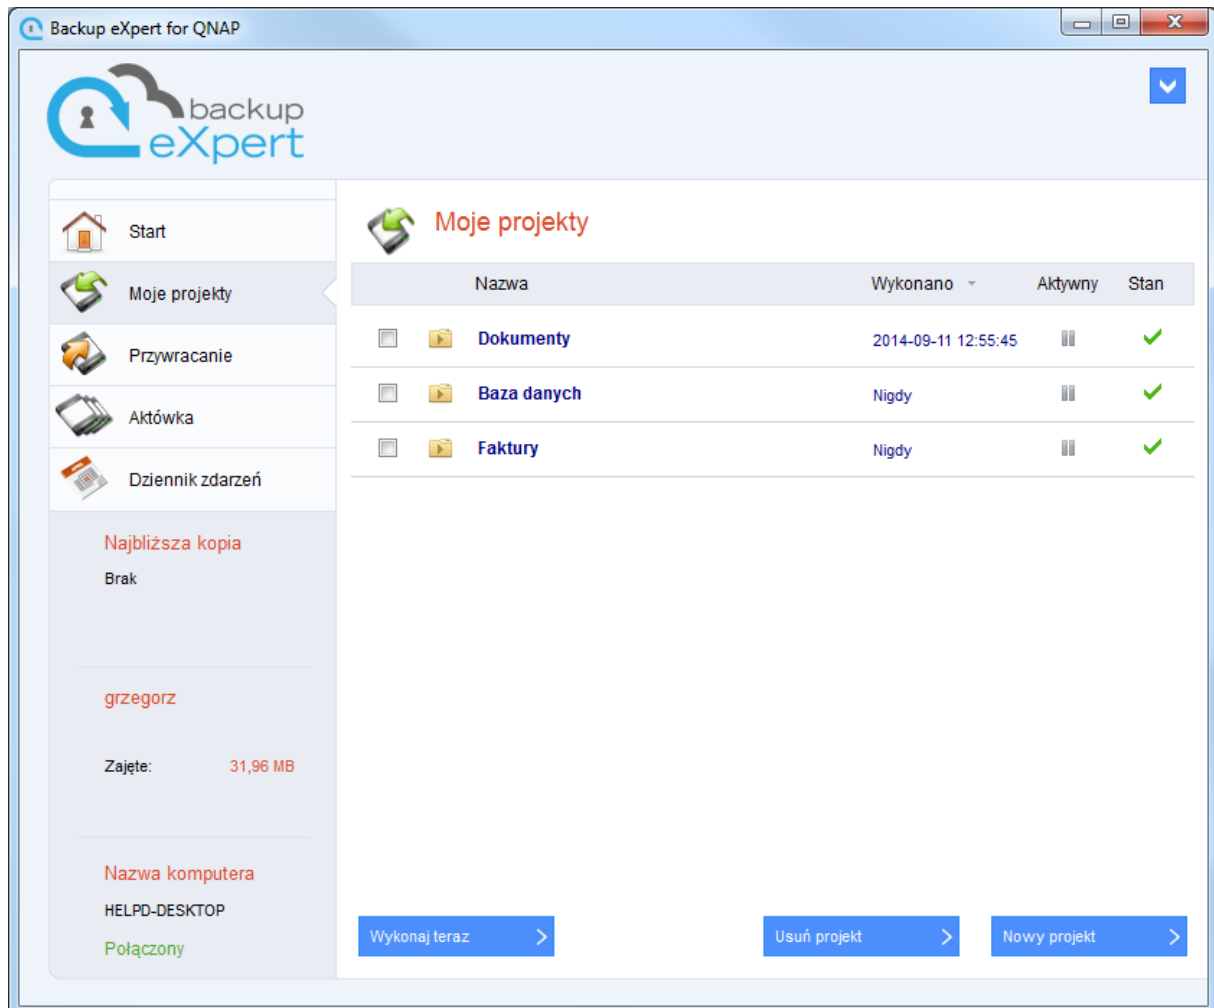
Backup eXpert for QNAP

backup
eXpert

Start
Moje projekty
Przywracanie
Aktówka
Dziennik zdarzeń

Najbliższa kopia
Brak

grzegorz

Zajęte: 31,96 MB

Nazwa komputera
HELPD-DESKTOP
Połączony

Moje projekty

| Nazwa | Wykonano | Aktywny | Stan |
|---|---|---|---|
| Dokumenty | 2014-09-11 12:55:45 | | |
| Baza danych | Nigdy | | |
| Faktury | Nigdy | | |

Wykonaj teraz
Usuń projekt
Nowy projekt